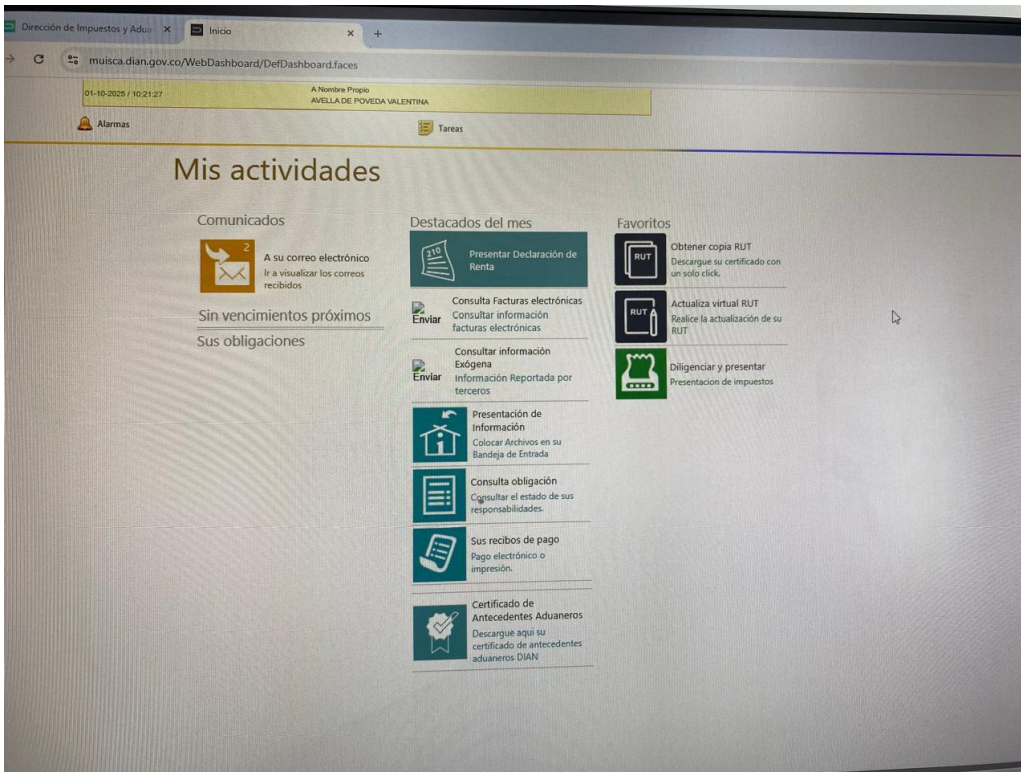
Dirección de Impuestos y Adua ×
Inicio ×
+

muisca.dian.gov.co/WebDashboard/DefDashboard.faces

01-10-2025 / 10:21:27
A Nombre Propio
AVELLA DE POVEDA VALENTINA

Alarmas
Tareas

Mis actividades

Comunicados

2
A su correo electrónico
Ir a visualizar los correos recibidos

Sin vencimientos próximos

Sus obligaciones

Destacados del mes

210
Presentar Declaración de Renta

Enviar
Consulta Facturas electrónicas
Consultar información facturas electrónicas

Enviar
Consultar información Exógena
Información Reportada por terceros

Presentación de Información
Colocar Archivos en su Bandeja de Entrada

Consulta obligación
Consultar el estado de sus responsabilidades.

Sus recibos de pago
Pago electrónico o impresión.

Certificado de Antecedentes Aduaneros
Descargue aquí su certificado de antecedentes aduaneros DIAN

Favoritos

RUT
Obtener copia RUT
Descargue su certificado con un solo click.

RUT
Actualiza virtual RUT
Realice la actualización de su RUT

Diligenciar y presentar
Presentacion de impuestos